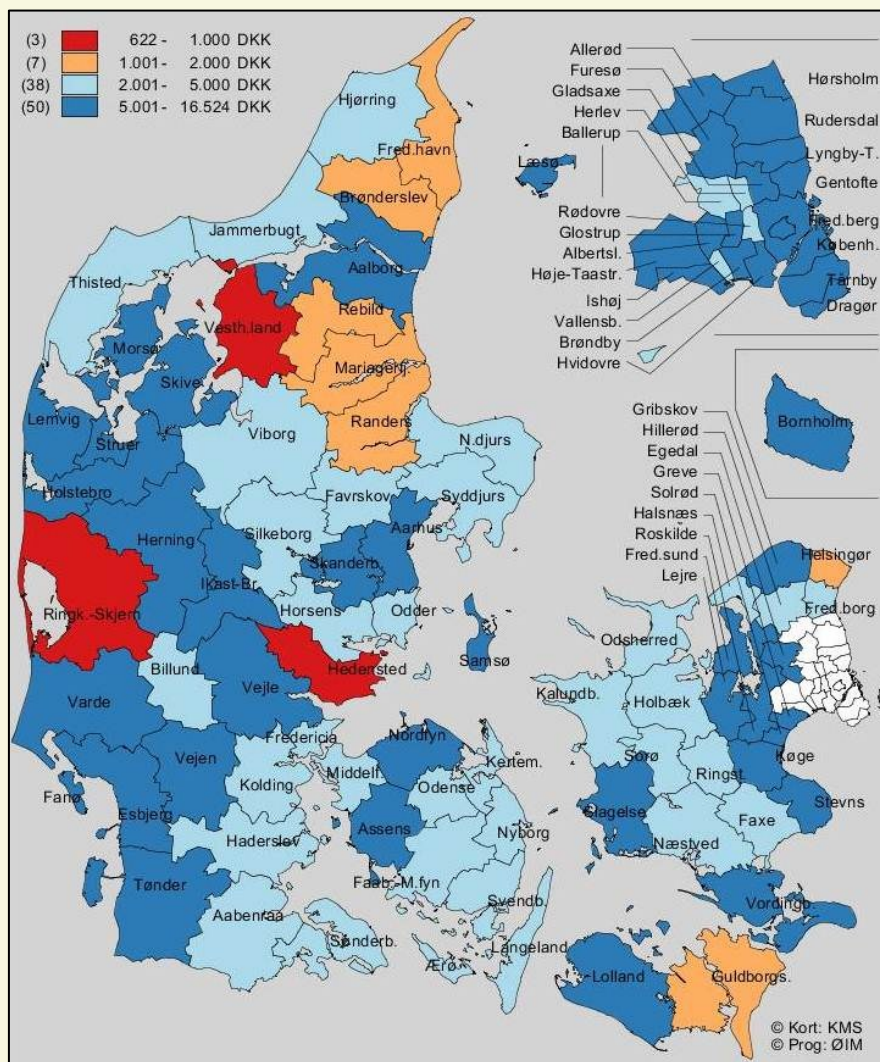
(3) 622 - 1.000 DKK
(7) 1.001 - 2.000 DKK
(38) 2.001 - 5.000 DKK
(50) 5.001 - 16.524 DKK

Hjørring
Fred.havn
Læsø
Brønderslev
Jammerbugt
Thisted
Aalborg
Vesth.land
Rebild
Morsø
Mariagerfj.
Skive
Lemvig
Viborg
Randers
N.djurs
Struer
Holstebro
Favrskov
Syddjurs
Herning
Silkeborg
Aarhus
Skanderb.
Ikast-Br.
Ringk.-Skjern
Horsens
Odder
Samsø
Hedensted
Billund
Vejle
Varde
Fredericia
Nordfyn
Kertem.
Vejen
Middelf.
Odense
Fanø
Esbjerg
Kolding
Assens
Nyborg
Haderslev
Faab.-M.fyn
Tønder
Svendb.
Aabenraa
Sønderb.
Langeland
Ærø
Lolland
Guldborgs.

Allerød
Furesø
Gladsaxe
Herlev
Ballerup
Hørsholm
Rudersdal
Lyngby-T.
Gentofte
Rødovre
Glostrup
Albertsl.
Høje-Taastr.
Ishøj
Vallensb.
Brøndby
Hvidovre
Fred.berg
Københ.
Tårnby
Dragør

Bornholm

Gribskov
Hillerød
Egedal
Greve
Solrød
Halsnæs
Roskilde
Fred.sund
Lejre
Helsingør
Fred.borg
Odsherred
Kalundb.
Holbæk
Sorø
Ringst.
Køge
Slagelse
Faxe
Stevns
Næstved
Vordingb.

© Kort: KMS
© Prog: ØIM